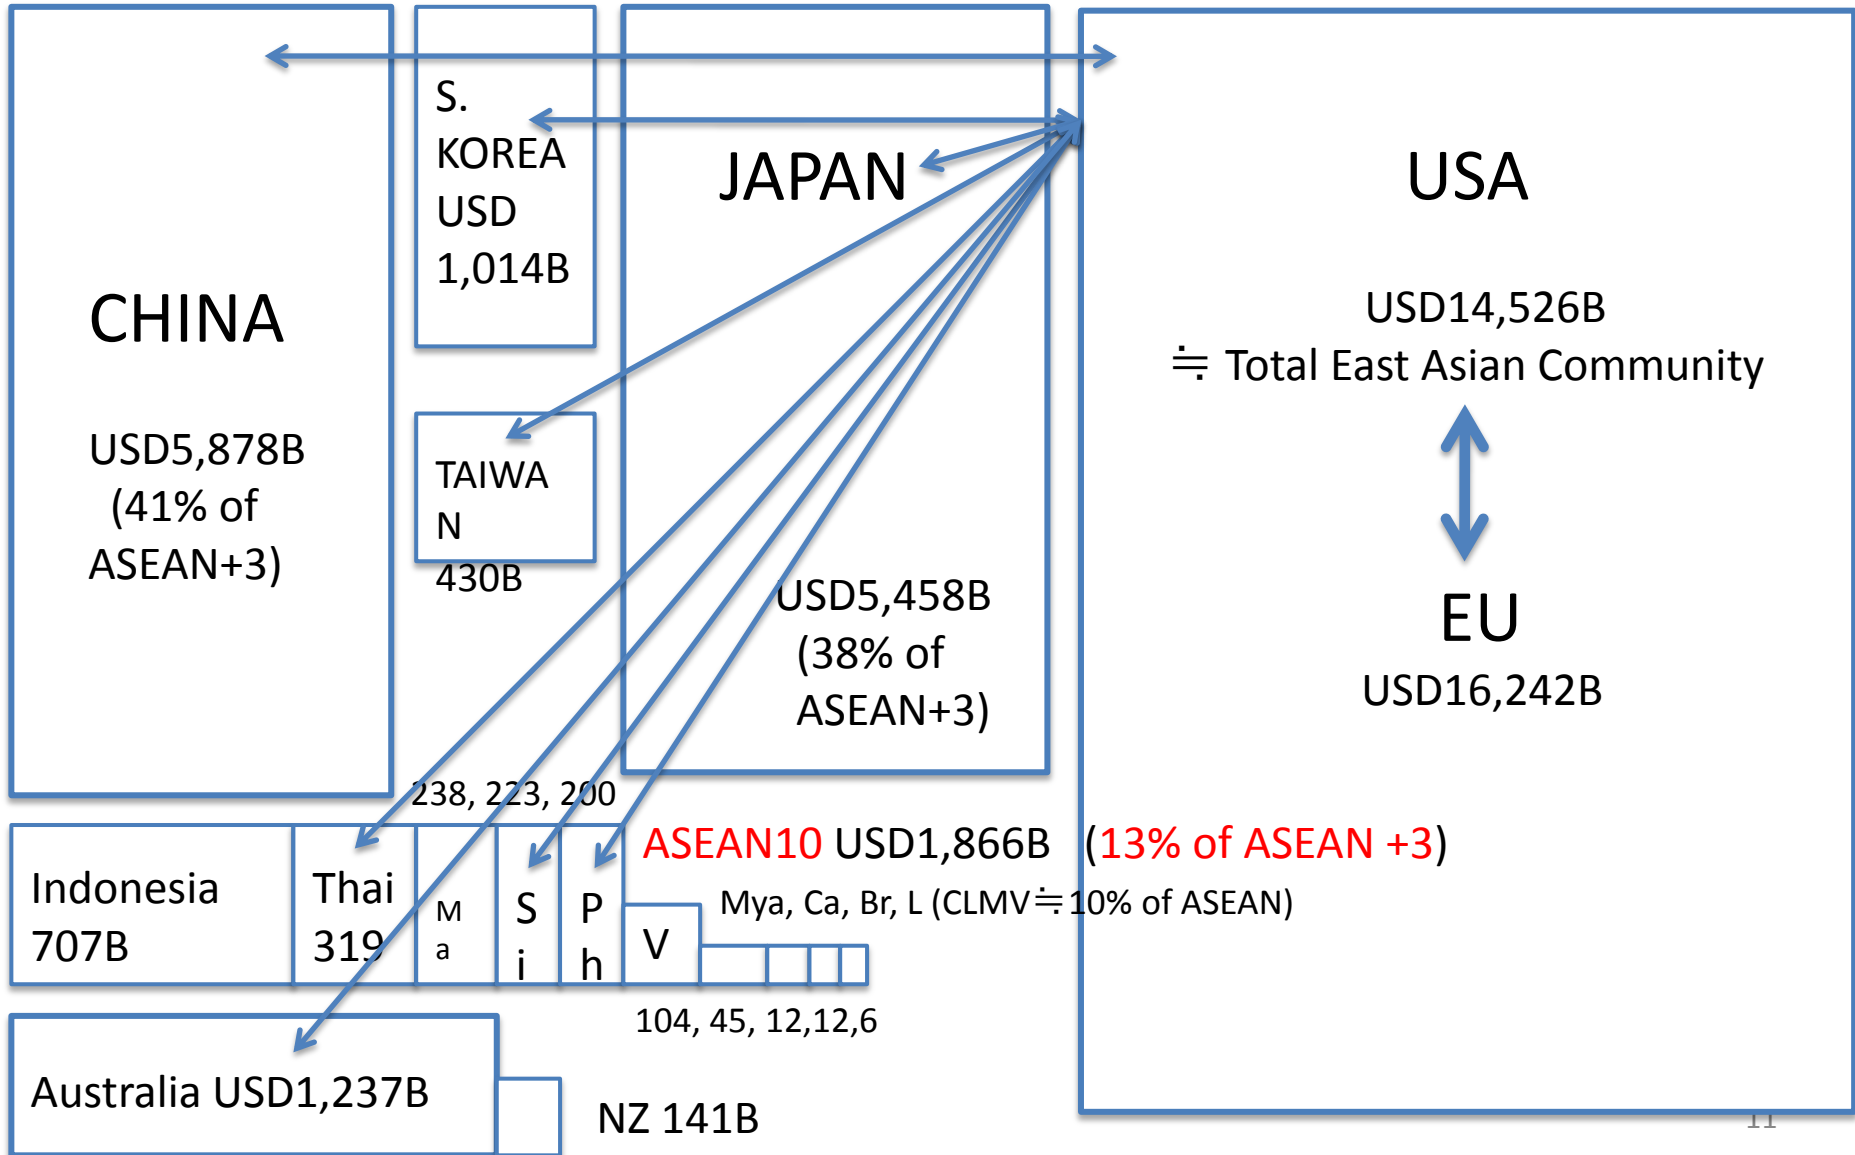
CHINA

USD5,878B (41% of ASEAN+3)

S. KOREA USD 1,014B

TAIWAN 430B

JAPAN

USD5,458B (38% of ASEAN+3)

USA

USD14,526B ≒ Total East Asian Community

EU

USD16,242B

238, 223, 200

ASEAN10 USD1,866B (13% of ASEAN +3)

Indonesia 707B

Thai 319

Ma

Si

Ph

V

Mya, Ca, Br, L (CLMV≒10% of ASEAN)

104, 45, 12,12,6

Australia USD1,237B

NZ 141B

11